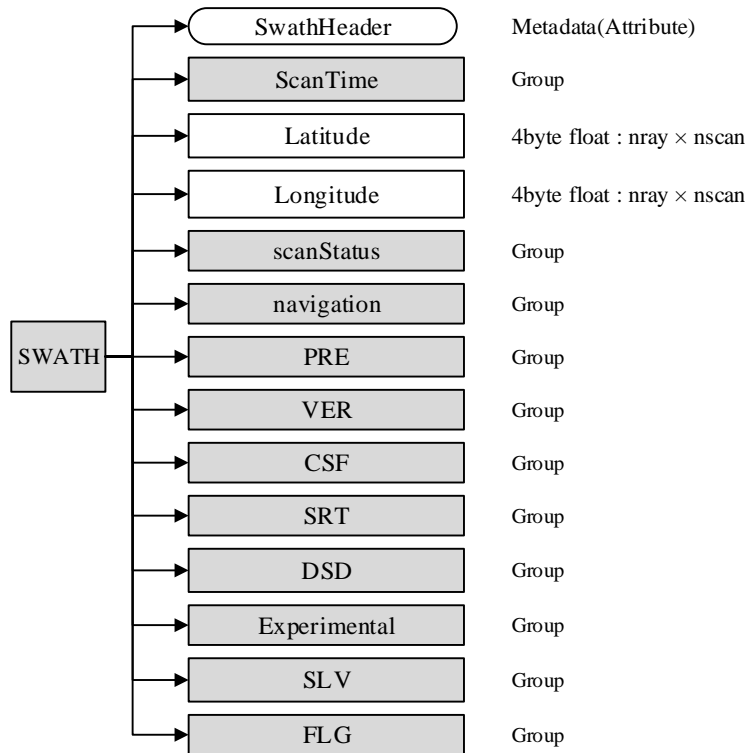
SWATH

SwathHeader Metadata(Attribute)

ScanTime Group

Latitude 4byte float : nray $\times$ nscan

Longitude 4byte float : nray $\times$ nscan

scanStatus Group

navigation Group

PRE Group

VER Group

CSF Group

SRT Group

DSD Group

Experimental Group

SLV Group

FLG Group